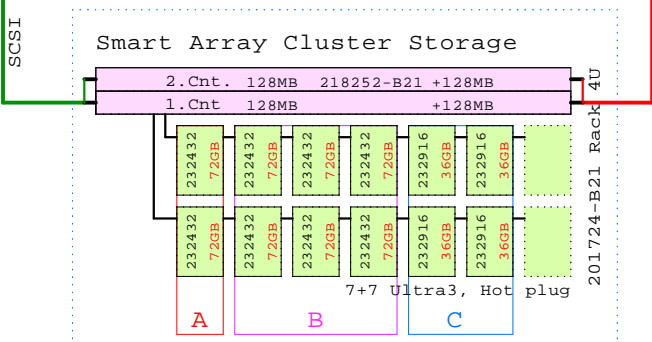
SCSI

Smart Array Cluster Storage

2.Cnt. 128MB 218252-B21 +128MB

1.Cnt 128MB +128MB

4U

232432 72GB

232432 72GB

232432 72GB

232432 72GB

232916 36GB

232916 36GB

232432 72GB

232432 72GB

232432 72GB

232432 72GB

232916 36GB

232916 36GB

201724-B21 Rack

7+7 Ultra3, Hot plug

A

B

C